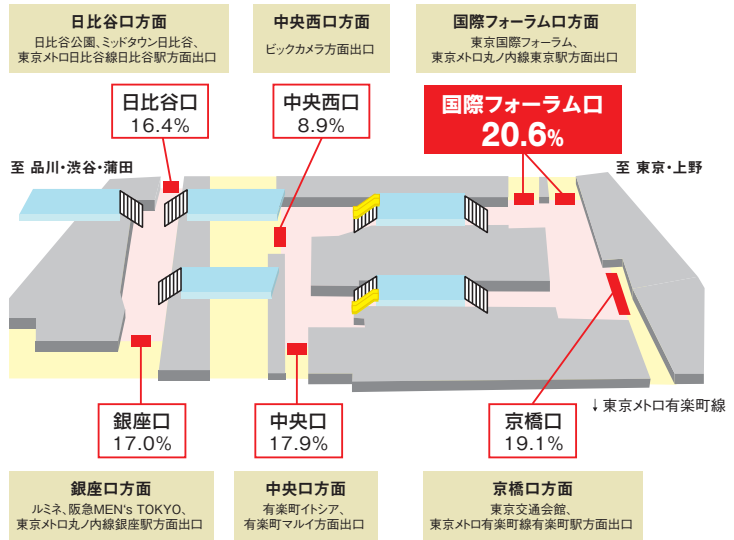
日比谷口方面
日比谷公園、ミッドタウン日比谷、東京メトロ日比谷線日比谷駅方面出口

中央西口方面
ビックカメラ方面出口

国際フォーラム口方面
東京国際フォーラム、東京メトロ丸ノ内線東京駅方面出口

日比谷口
16.4%

中央西口
8.9%

国際フォーラム口
20.6%

至 品川・渋谷・蒲田

至 東京・上野

銀座口
17.0%

中央口
17.9%

京橋口
19.1%

↓東京メトロ有楽町線

銀座口方面
ルミネ、阪急MEN's TOKYO、東京メトロ丸ノ内線銀座駅方面出口

中央口方面
有楽町イトシア、有楽町マルイ方面出口

京橋口方面
東京交通会館、東京メトロ有楽町線有楽町駅方面出口